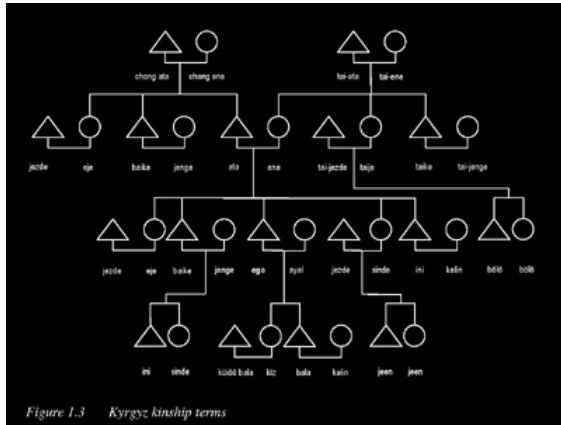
chong ata chong ene
tai-ata tai-ene
jezde eje baike jenge ata ene tai-jezde taije taike tai-jenge
jezde eje baike jenge ego ayal jezde sinde ini kelin bölö bölö
ini sinde küöö bala kiz bala kelin jeen jeen

Figure 1.3 Kyrgyz kinship terms